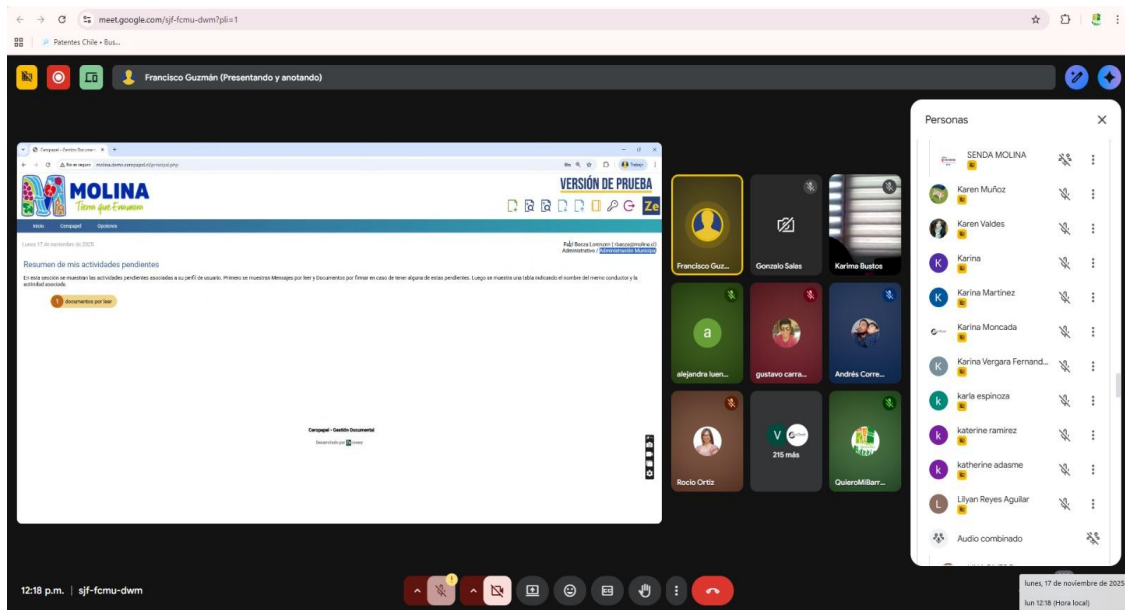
meet.google.com/sjf-fcmu-dwm?pli=1

Patentes Chile • Bus...

Francisco Guzmán (Presentando y anotando)

Cerropapel - Gestión Documental
molina.demo.cerropapel.cl/principal.php

MOLINA
Tierra que Enamora

VERSIÓN DE PRUEBA

Inicio Cerropapel Opciones

Lunes 17 de noviembre de 2025

Raúl Bocca Lorenzini | rbocca@molina.cl
Administrativo / Administración Municipal

Resumen de mis actividades pendientes

En esta sección se muestran las actividades pendientes asociadas a su perfil de usuario. Primero se muestran Mensajes por leer y Documentos por firmar en caso de tener alguna de estas pendientes. Luego se muestra una tabla indicando el nombre del ítem/o conductor y la actividad asociada.

1 documentos por leer

Cerropapel - Gestión Documental
Desarrollado por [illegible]

Francisco Guz...
Gonzalo Salas
Karima Bustos
alejandra luen...
gustavo carra...
Andrés Corre...
Rocío Ortiz
215 más
QuieroMiBarr...

Personas

SENDA MOLINA
Karen Muñoz
Karen Valdes
Karina
Karina Martinez
Karina Moncada
Karina Vergara Fernand...
karla espinoza
katerine ramirez
katherine adasme
Lilyan Reyes Aguilar
Audio combinado

12:18 p.m. | sjf-fcmu-dwm

lunes, 17 de noviembre de 2025
lun 12:18 (Hora local)